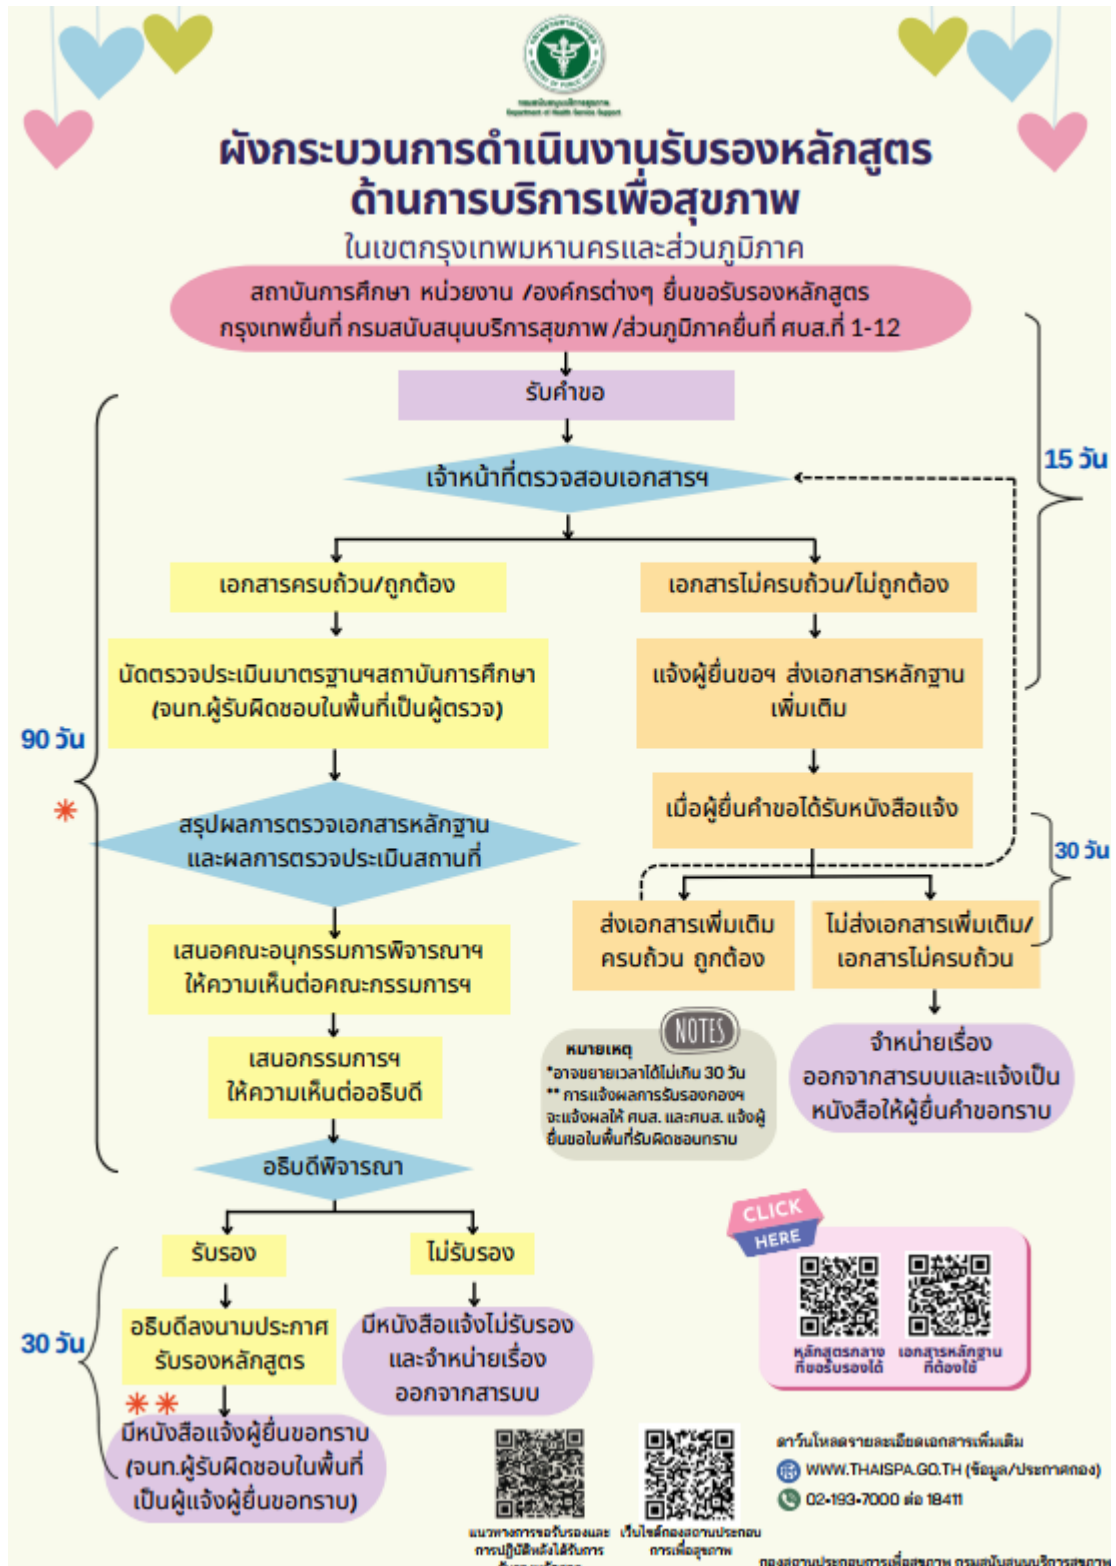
กรมสนับสนุนบริการสุขภาพ
Department of Health Service Support

ผังกระบวนการดำเนินงานรับรองหลักสูตร ด้านการบริการเพื่อสุขภาพ
ในเขตกรุงเทพมหานครและส่วนภูมิภาค

สถาบันการศึกษา หน่วยงาน /องค์กรต่างๆ ยื่นขอรับรองหลักสูตร กรุงเทพยื่นที่ กรมสนับสนุนบริการสุขภาพ /ส่วนภูมิภาคยื่นที่ ศบส.ที่ 1-12

รับคำขอ

15 วัน

เจ้าหน้าที่ตรวจสอบเอกสารฯ

เอกสารครบถ้วน/ถูกต้อง

เอกสารไม่ครบถ้วน/ไม่ถูกต้อง

นัดตรวจประเมินมาตรฐานฯสถาบันการศึกษา (จนท.ผู้รับผิดชอบในพื้นที่เป็นผู้ตรวจ)

แจ้งผู้ยื่นขอฯ ส่งเอกสารหลักฐานเพิ่มเติม

90 วัน

*

เมื่อผู้ยื่นคำขอได้รับหนังสือแจ้ง

30 วัน

สรุปผลการตรวจเอกสารหลักฐาน และผลการตรวจประเมินสถานที่

ส่งเอกสารเพิ่มเติม ครบถ้วน ถูกต้อง

ไม่ส่งเอกสารเพิ่มเติม/ เอกสารไม่ครบถ้วน

เสนอคณะอนุกรรมการพิจารณาฯ ให้ความเห็นต่อคณะกรรมการฯ

NOTES
หมายเหตุ
*อาจขยายเวลาได้ไม่เกิน 30 วัน
** การแจ้งผลการรับรองกองฯ จะแจ้งผลให้ ศบส. และศบส. แจ้งผู้ยื่นขอในพื้นที่รับผิดชอบทราบ

จำหน่ายเรื่อง ออกจากสารบบและแจ้งเป็นหนังสือให้ผู้ยื่นคำขอทราบ

เสนอกรรมการฯ ให้ความเห็นต่ออธิบดี

อธิบดีพิจารณา

CLICK HERE

รับรอง

ไม่รับรอง

หลักสูตรกลาง ที่ขอรับรองได้

เอกสารหลักฐาน ที่ต้องใช้

30 วัน

อธิบดีลงนามประกาศ รับรองหลักสูตร

มีหนังสือแจ้งไม่รับรอง และจำหน่ายเรื่อง ออกจากสารบบ

**

มีหนังสือแจ้งผู้ยื่นขอทราบ (จนท.ผู้รับผิดชอบในพื้นที่ เป็นผู้แจ้งผู้ยื่นขอทราบ)

แนวทางการขอรับรองและ การปฏิบัติหลังได้รับการ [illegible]

เว็บไซต์กองสถานประกอบ การเพื่อสุขภาพ

ดาวน์โหลดรายละเอียดเอกสารเพิ่มเติม
WWW.THAISPA.GO.TH (ข้อมูล/ประกาศกอง)
02-193-7000 ต่อ 18411

กองสถานประกอบการเพื่อสุขภาพ กรมสนับสนุนบริการสุขภาพ